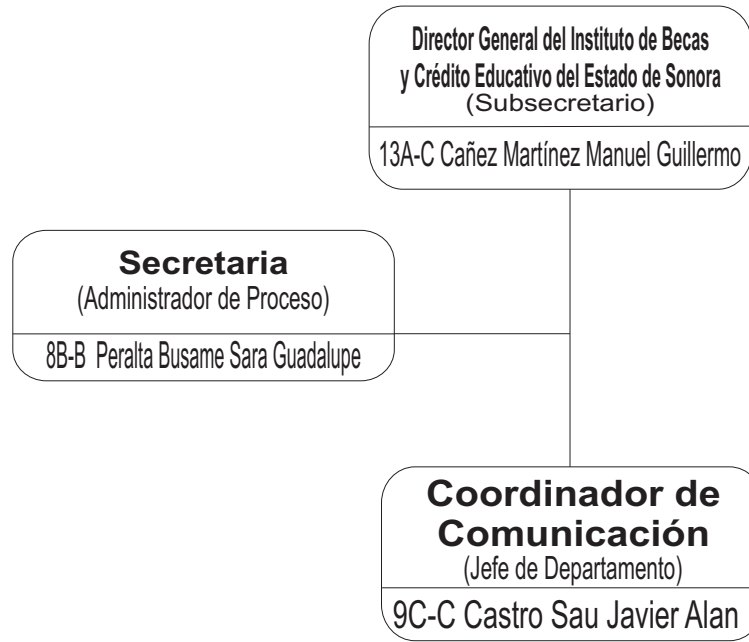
Director General del Instituto de Becas y Crédito Educativo del Estado de Sonora
(Subsecretario)

13A-C Cañez Martínez Manuel Guillermo

Secretaria
(Administrador de Proceso)

8B-B Peralta Busame Sara Guadalupe

Coordinador de Comunicación
(Jefe de Departamento)

9C-C Castro Sau Javier Alan